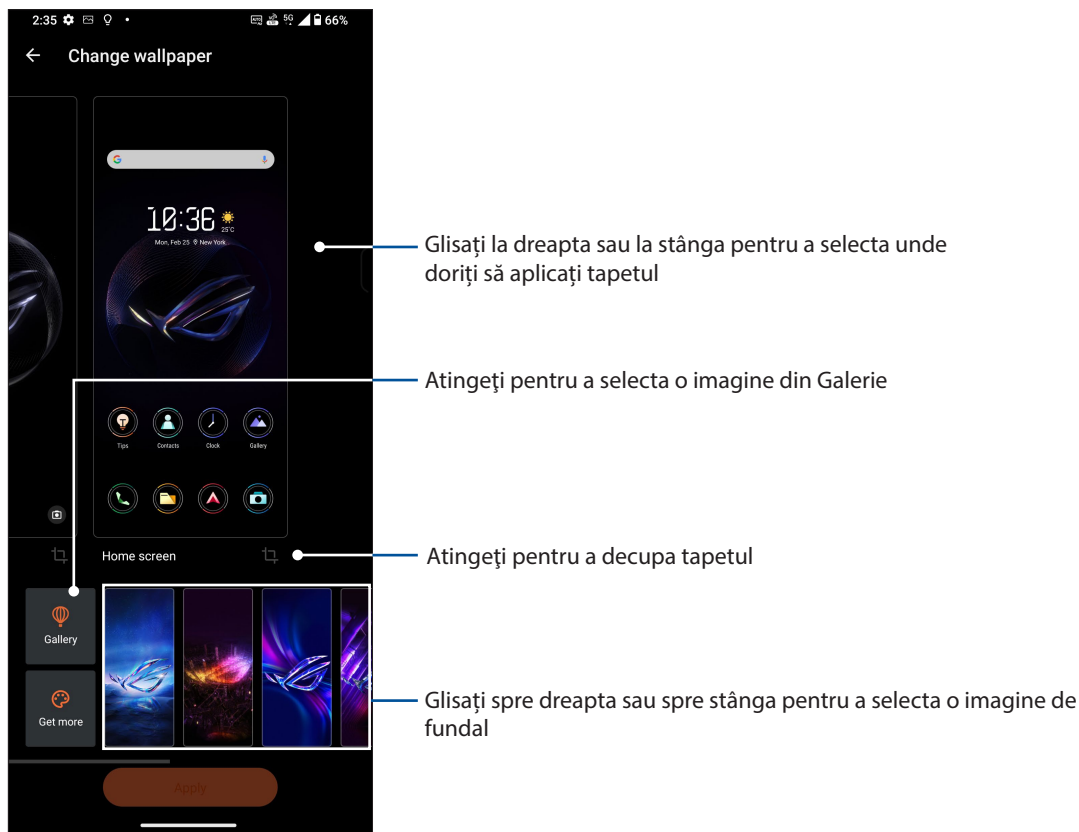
2:35 5G 66%

Change wallpaper

10:36 25°C

Mon, Feb 25 New York

Tips Contacts Clock Gallery

Home screen

Gallery

Get more

Apply

Glisaţi la dreapta sau la stânga pentru a selecta unde doriţi să aplicaţi tapetul

Atingeţi pentru a selecta o imagine din Galerie

Atingeţi pentru a decupa tapetul

Glisaţi spre dreapta sau spre stânga pentru a selecta o imagine de fundal